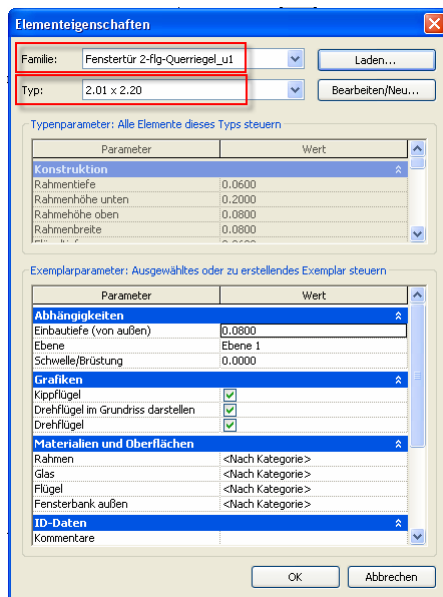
Elementeigenschaften

Familie: Fenstertür 2-flg-Querriegel_u1 Laden...

Typ: 2.01 x 2.20 Bearbeiten/Neu...

Typenparameter: Alle Elemente dieses Typs steuern

| Parameter | Wert |
|---|---|
| Konstruktion | |
| Rahmentiefe | 0.0600 |
| Rahmenhöhe unten | 0.2000 |
| Rahmehöhe oben | 0.0800 |
| Rahmenbreite | 0.0800 |
| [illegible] | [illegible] |

Exemplarparameter: Ausgewähltes oder zu erstellendes Exemplar steuern

| Parameter | Wert |
|---|---|
| Abhängigkeiten | |
| Einbautiefe (von außen) | 0.0800 |
| Ebene | Ebene 1 |
| Schwelle/Brüstung | 0.0000 |
| Grafiken | |
| Kippflügel | |
| Drehflügel im Grundriss darstellen | |
| Drehflügel | |
| Materialien und Oberflächen | |
| Rahmen | <Nach Kategorie> |
| Glas | <Nach Kategorie> |
| Flügel | <Nach Kategorie> |
| Fensterbank außen | <Nach Kategorie> |
| ID-Daten | |
| Kommentare | |

OK Abbrechen